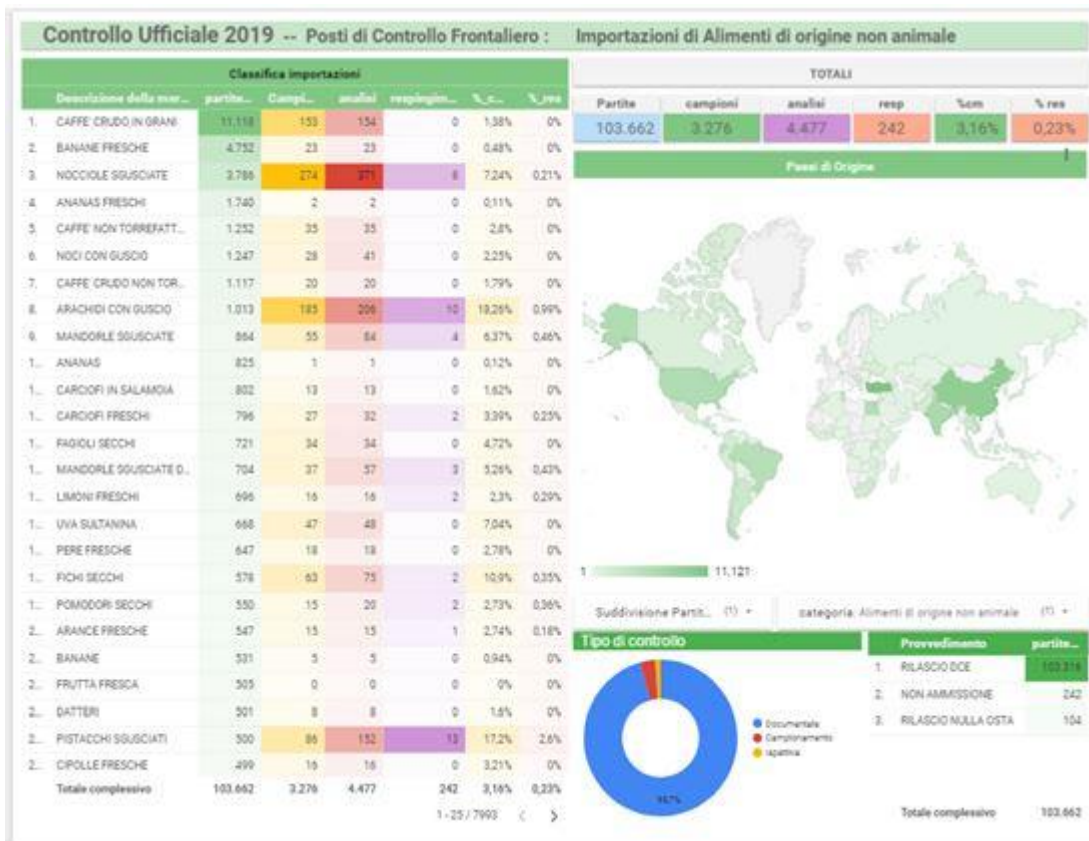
Controllo Ufficiale 2019 -- Posti di Controllo Frontaliero : Importazioni di Alimenti di origine non animale

Classifica importazioni

| | Descrizione della mer... | partite... | Campi... | analisi | respingim... | %_c... | %_res |
|---|---|---|---|---|---|---|---|
| 1. | CAFFE' CRUDO IN GRANI | 11.118 | 153 | 154 | 0 | 1,38% | 0% |
| 2. | BANANE FRESCHE | 4.752 | 23 | 23 | 0 | 0,48% | 0% |
| 3. | NOCCIOLE SGUSCIATE | 3.786 | 274 | 371 | 8 | 7,24% | 0,21% |
| 4. | ANANAS FRESCHI | 1.740 | 2 | 2 | 0 | 0,11% | 0% |
| 5. | CAFFE' NON TORREFATT... | 1.252 | 35 | 35 | 0 | 2,8% | 0% |
| 6. | NOCI CON GUSCIO | 1.247 | 28 | 41 | 0 | 2,25% | 0% |
| 7. | CAFFE' CRUDO NON TOR... | 1.117 | 20 | 20 | 0 | 1,79% | 0% |
| 8. | ARACHIDI CON GUSCIO | 1.013 | 185 | 206 | 10 | 18,26% | 0,99% |
| 9. | MANDORLE SGUSCIATE | 864 | 55 | 84 | 4 | 6,37% | 0,46% |
| 1... | ANANAS | 825 | 1 | 1 | 0 | 0,12% | 0% |
| 1... | CARCIOFI IN SALAMOIA | 802 | 13 | 13 | 0 | 1,62% | 0% |
| 1... | CARCIOFI FRESCHI | 796 | 27 | 32 | 2 | 3,39% | 0,25% |
| 1... | FAGIOLI SECCHI | 721 | 34 | 34 | 0 | 4,72% | 0% |
| 1... | MANDORLE SGUSCIATE D... | 704 | 37 | 57 | 3 | 5,26% | 0,43% |
| 1... | LIMONI FRESCHI | 696 | 16 | 16 | 2 | 2,3% | 0,29% |
| 1... | UVA SULTANINA | 668 | 47 | 48 | 0 | 7,04% | 0% |
| 1... | PERE FRESCHE | 647 | 18 | 18 | 0 | 2,78% | 0% |
| 1... | FICHI SECCHI | 578 | 63 | 75 | 2 | 10,9% | 0,35% |
| 1... | POMODORI SECCHI | 550 | 15 | 20 | 2 | 2,73% | 0,36% |
| 2... | ARANCE FRESCHE | 547 | 15 | 15 | 1 | 2,74% | 0,18% |
| 2... | BANANE | 531 | 5 | 5 | 0 | 0,94% | 0% |
| 2... | FRUTTA FRESCA | 505 | 0 | 0 | 0 | 0% | 0% |
| 2... | DATTERI | 501 | 8 | 8 | 0 | 1,6% | 0% |
| 2... | PISTACCHI SGUSCIATI | 500 | 86 | 152 | 13 | 17,2% | 2,6% |
| 2... | CIPOLLE FRESCHE | 499 | 16 | 16 | 0 | 3,21% | 0% |
| | Totale complessivo | 103.662 | 3.276 | 4.477 | 242 | 3,16% | 0,23% |

1 - 25 / 7993 < >

TOTALI

| Partite | campioni | analisi | resp | %cm | % res |
|---|---|---|---|---|---|
| 103.662 | 3.276 | 4.477 | 242 | 3,16% | 0,23% |

Paesi di Origine

1 11,121

Suddivisione Partit... (1) ▾ categoria: Alimenti di origine non animale (1) ▾

Tipo di controllo

Documentale
Campionamento
Ispettiva

96,7%

| | Provvedimento | partite... |
|---|---|---|
| 1. | RILASCIO DCE | 103.316 |
| 2. | NON AMMISSIONE | 242 |
| 3. | RILASCIO NULLA OSTA | 104 |
| | Totale complessivo | 103.662 |